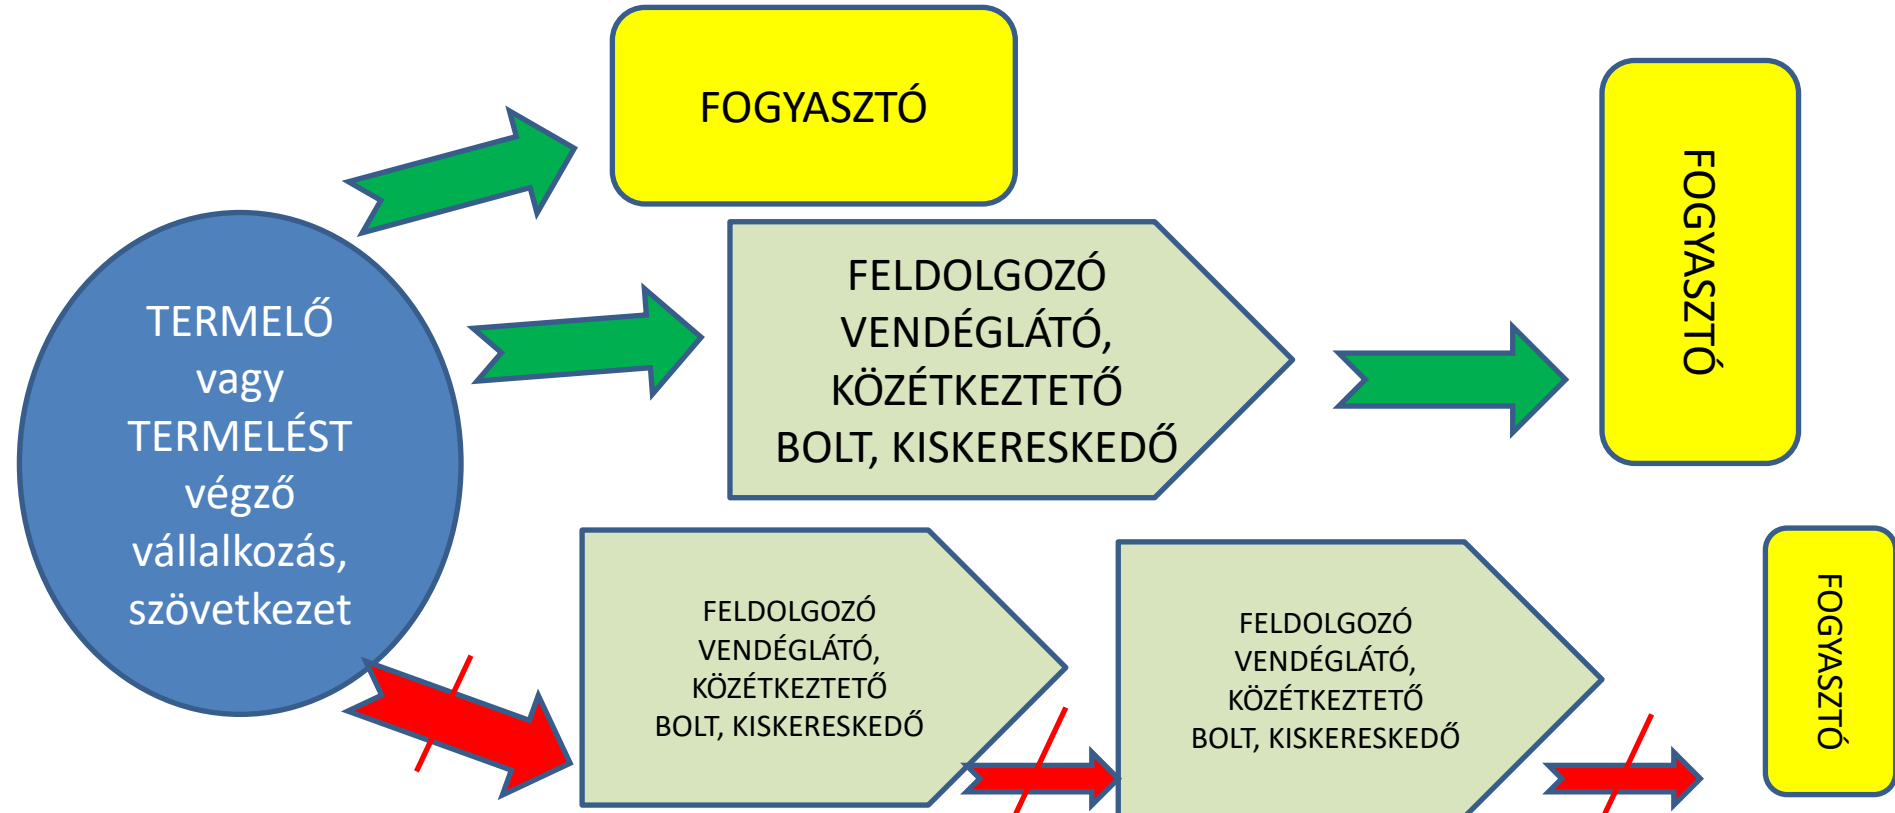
FOGYASZTÓ

TERMELŐ vagy TERMELÉST végző vállalkozás, szövetkezet

FELDOLGOZÓ VENDÉGLÁTÓ, KÖZÉTKEZTETŐ BOLT, KISKERESKEDŐ

FOGYASZTÓ

FELDOLGOZÓ VENDÉGLÁTÓ, KÖZÉTKEZTETŐ BOLT, KISKERESKEDŐ

FELDOLGOZÓ VENDÉGLÁTÓ, KÖZÉTKEZTETŐ BOLT, KISKERESKEDŐ

FOGYASZTÓ